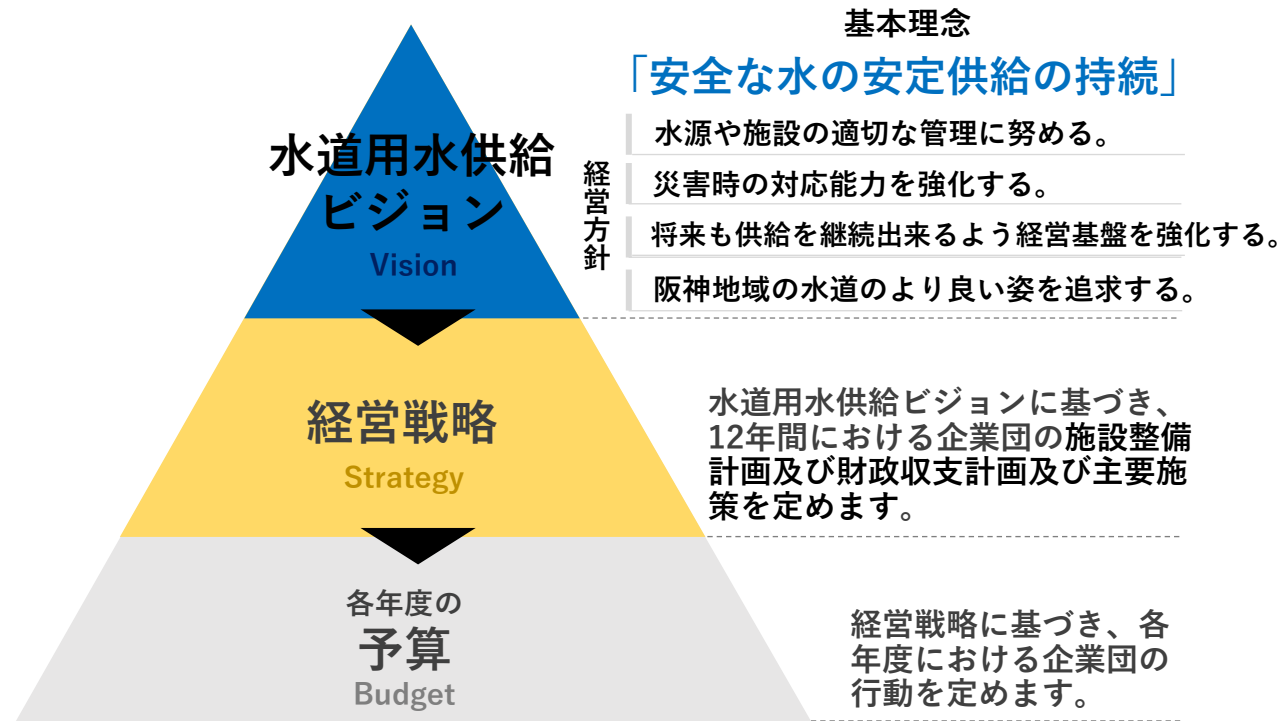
水道用水供給ビジョン
Vision

基本理念
「安全な水の安定供給の持続」

経営方針
水源や施設の適切な管理に努める。
災害時の対応能力を強化する。
将来も供給を継続出来るよう経営基盤を強化する。
阪神地域の水道のより良い姿を追求する。

経営戦略
Strategy

水道用水供給ビジョンに基づき、12年間における企業団の施設整備計画及び財政収支計画及び主要施策を定めます。

各年度の
予算
Budget

経営戦略に基づき、各年度における企業団の行動を定めます。